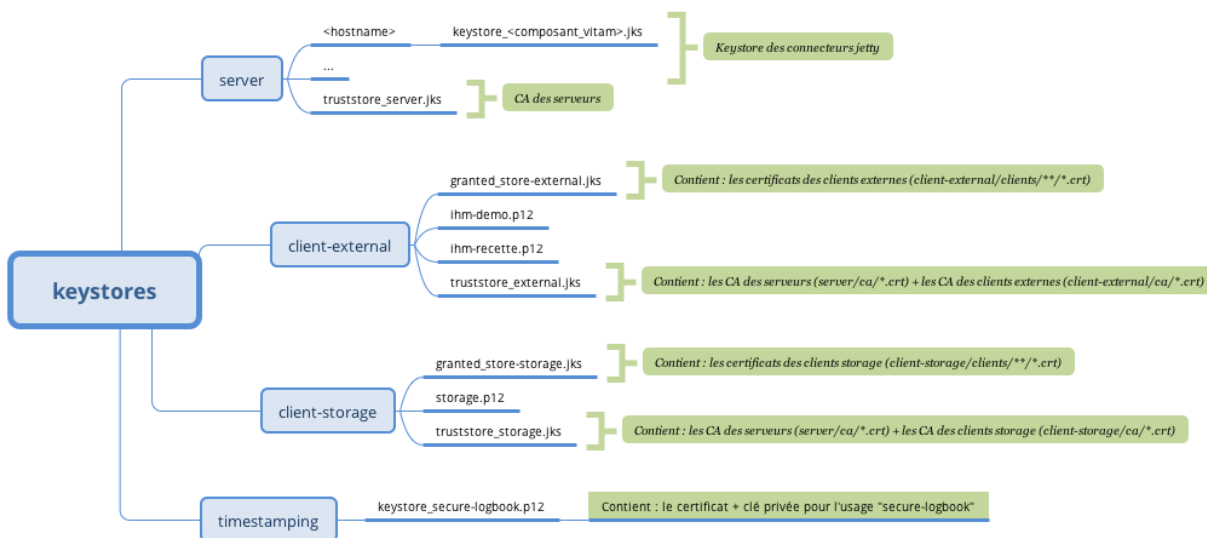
keystores

server

<hostname>

keystore_<composant_vitam>.jks

Keystore des connecteurs jetty

...

truststore_server.jks

CA des serveurs

client-external

granted_store-external.jks

Contient : les certificats des clients externes (client-external/clients/**/*.crt)

ihm-demo.p12

ihm-recette.p12

truststore_external.jks

Contient : les CA des serveurs (server/ca/*.crt) + les CA des clients externes (client-external/ca/*.crt)

client-storage

granted_store-storage.jks

Contient : les certificats des clients storage (client-storage/clients/**/*.crt)

storage.p12

truststore_storage.jks

Contient : les CA des serveurs (server/ca/*.crt) + les CA des clients storage (client-storage/ca/*.crt)

timestamping

keystore_secure-logbook.p12

Contient : le certificat + clé privée pour l'usage "secure-logbook"